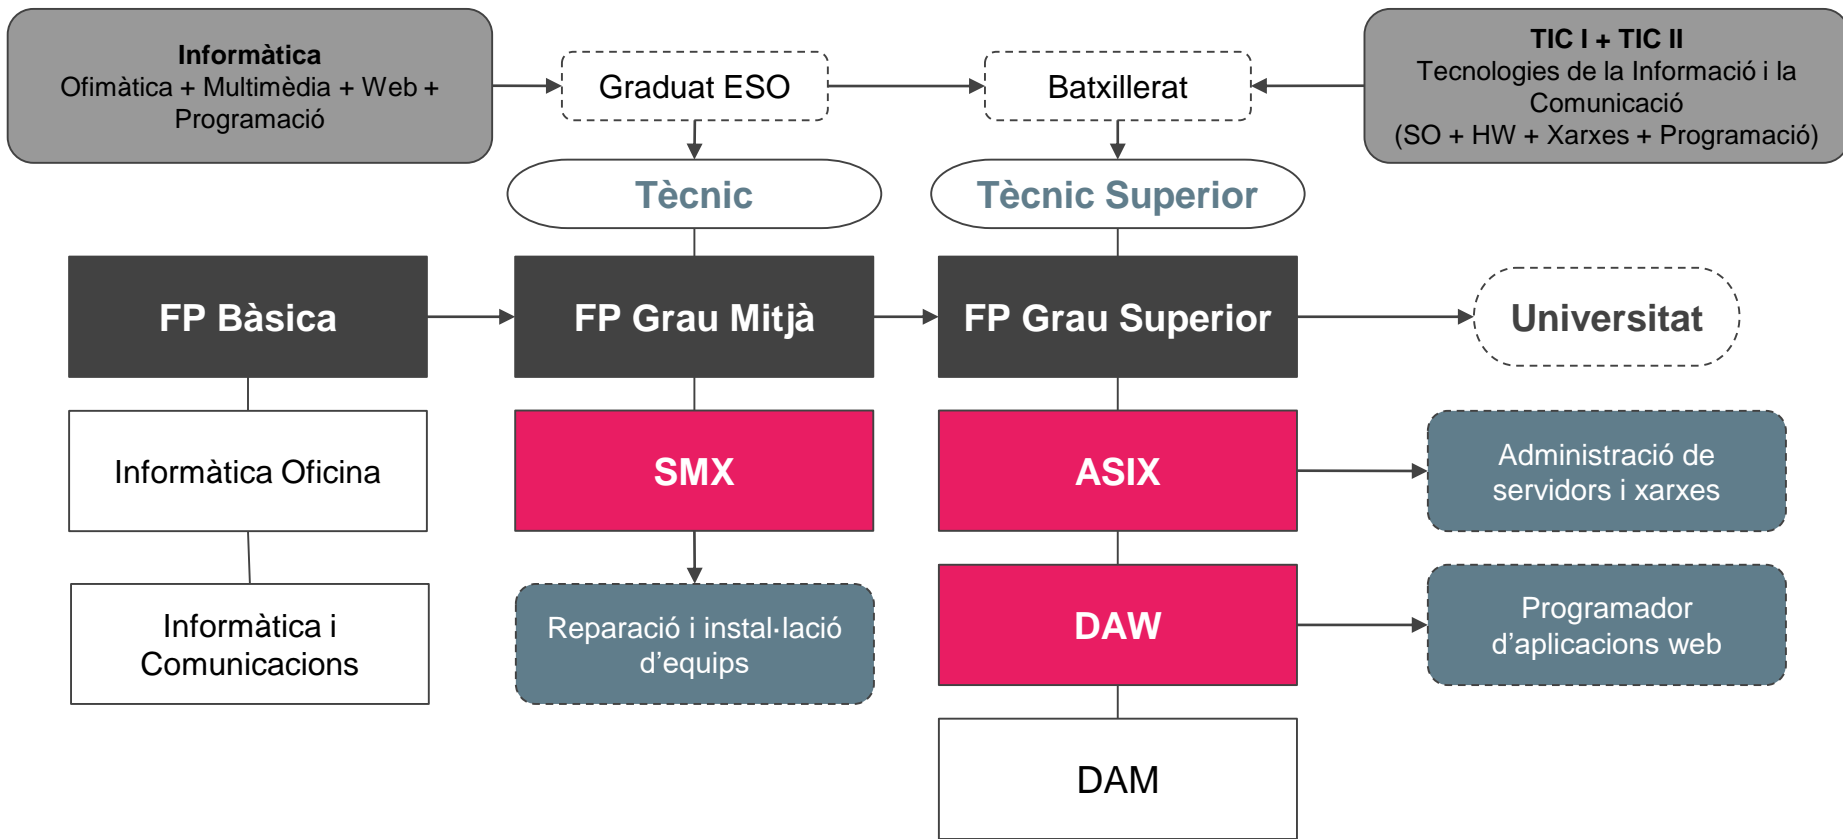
Informàtica
Ofimàtica + Multimèdia + Web + Programació

Graduat ESO

Batxillerat

TIC I + TIC II
Tecnologies de la Informació i la Comunicació
(SO + HW + Xarxes + Programació)

Tècnic

Tècnic Superior

FP Bàsica

FP Grau Mitjà

FP Grau Superior

Universitat

Informàtica Oficina

SMX

ASIX

Administració de servidors i xarxes

Informàtica i Comunicacions

Reparació i instal·lació d'equips

DAW

Programador d'aplicacions web

DAM